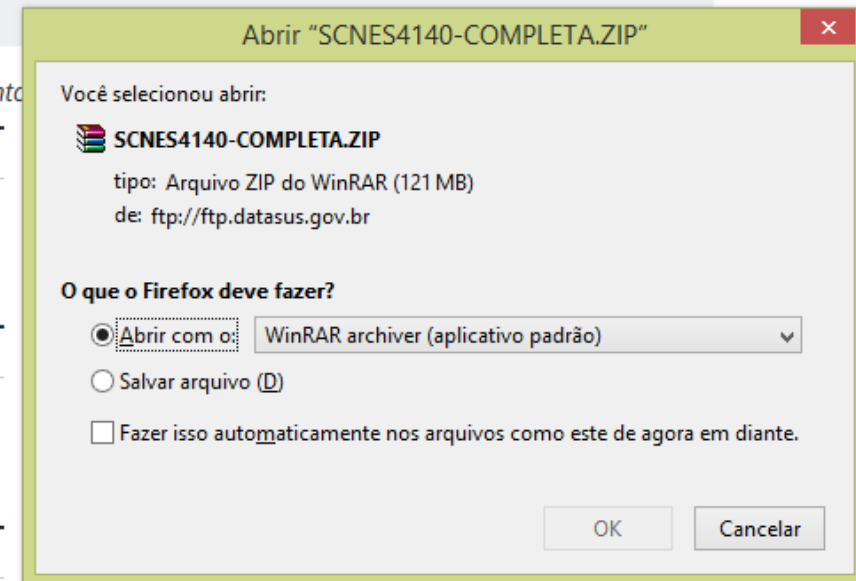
Abrir "SCNES4140-COMPLETA.ZIP"

Você selecionou abrir:

SCNES4140-COMPLETA.ZIP

tipo: Arquivo ZIP do WinRAR (121 MB)

de: ftp://ftp.datasus.gov.br

O que o Firefox deve fazer?

Abrir com o: WinRAR archiver (aplicativo padrão)

Salvar arquivo (D)

Fazer isso automaticamente nos arquivos como este de agora em diante.

OK

Cancelar